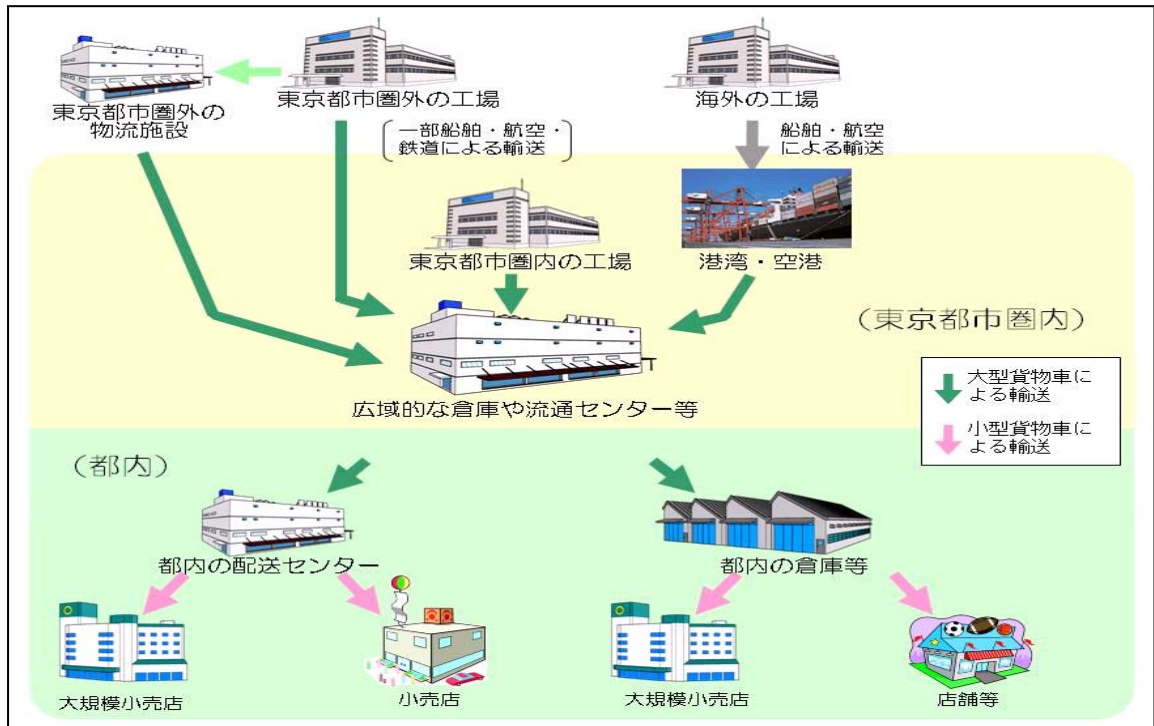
東京都市圏外の物流施設

東京都市圏外の工場

一部船舶・航空・鉄道による輸送

海外の工場

船舶・航空による輸送

東京都市圏内の工場

港湾・空港

（東京都市圏内）

広域的な倉庫や流通センター等

大型貨物車による輸送

小型貨物車による輸送

（都内）

都内の配送センター

都内の倉庫等

大規模小売店

小売店

大規模小売店

店舗等